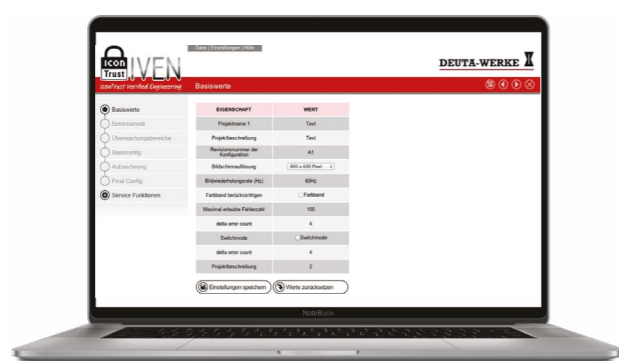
Datei | Einstellungen | Hilfe

icon Trust IVEN
iconTrust Verified Engineering

DEUTA-WERKE

Basiswerte

Basiswerte
Betriebsmodi
Überwachungsbereiche
Basisconfig
Aufzeichnung
Final Config
Service Funktionen

| EIGENSCHAFT | WERT |
|---|---|
| Projektname 1 | Text |
| Projektbeschreibung | Text |
| Revisionsnummer der Konfiguration | A1 |
| Bildschirmauflösung | 800 x 600 Pixel |
| Bildwiederholungsrate (Hz) | 60Hz |
| Farbband berücksichtigen | Farbband |
| Maximal erlaubte Fehlerzahl | 100 |
| delta error count | 4 |
| Switchmode | Switchmode |
| delta error count | 4 |
| Projektbeschreibung | 2 |

Einstellungen speichern
Werte zurücksetzen

NoteBook